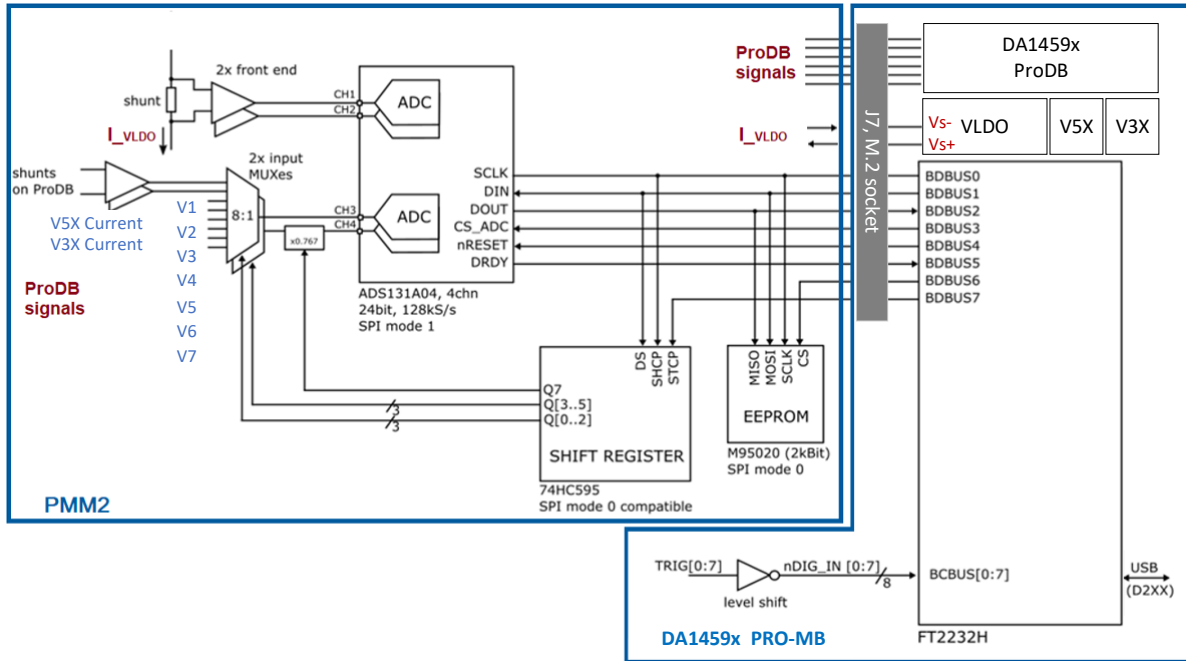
ProDB signals

DA1459x ProDB

I_VLDO

Vs-
Vs+
VLDO

V5X

V3X

J7, M.2 socket

2x front end

shunt

CH1
CH2

ADC

I_VLDO

shunts on ProDB

2x input MUXes

8:1

V5X Current
V3X Current

V1
V2
V3
V4
V5
V6
V7

ProDB signals

x0.767

CH3
CH4

ADC

SCLK
DIN
DOUT
CS_ADC
nRESET
DRDY

ADS131A04, 4chn
24bit, 128kS/s
SPI mode 1

BDBUS0
BDBUS1
BDBUS2
BDBUS3
BDBUS4
BDBUS5
BDBUS6
BDBUS7

DS
SHCP
STCP

Q7
Q[3..5]
Q[0..2]

3
3

SHIFT REGISTER

74HC595
SPI mode 0 compatible

MISO
MOSI
SCLK
CS

EEPROM

M95020 (2kBit)
SPI mode 0

PMM2

TRIG[0:7]

nDIG_IN [0:7]

8

level shift

BCBUS[0:7]

USB
(D2XX)

DA1459x PRO-MB

FT2232H